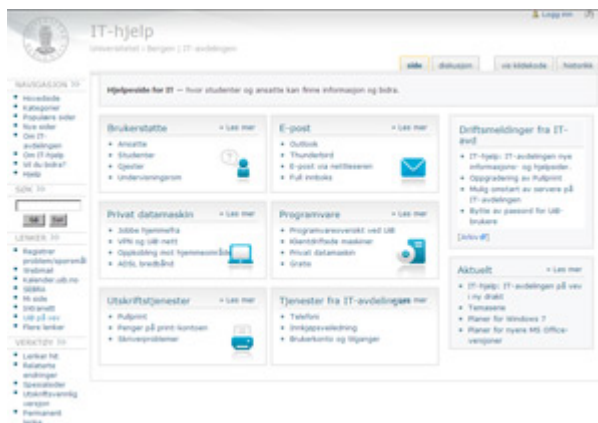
IT-hjelp
Universitetet i Bergen | IT-avdelingen

Logg inn

side | diskusjon | vis kildekode | historikk

NAVIGASJON
Hovedside
Kategorier
Populære sider
Nye sider
Om IT-avdelingen
Om IT-hjelp
Vil du bidra?
Hjelp

SØK

Gå | Søk

LENKER
Registrer problem/spørsmål
Webmail
Kalender.uib.no
StilWis
Mi side
Intranett
UiB på web
Flere lenker

VERKTØY
Lenker hit
Relaterte endringer
Spesialsider
Utskriftsvennlig versjon
Permanent lenke

Hjelpeside for IT — hvor studenter og ansatte kan finne informasjon og bidra.

Brukerstøtte
» Les mer
Ansatte
Studenter
Gjester
Undervisningsrom

E-post
» Les mer
Outlook
Thunderbird
E-post via nettleseren
Full innboks

Driftsmeldinger fra IT-avd
IT-hjelp: IT-avdelingen nye informasjons- og hjelpesider
Oppgradering av Pullprint
Mulig omstart av servere på IT-avdelingen
Bytte av passord for UiB-brukere
[Arkiv]

Privat datamaskin
» Les mer
Jobbe hjemmefra
VPN og UiB nett
Oppkobling mot hjemmeområde
ADSL bredbånd

Programvare
» Les mer
Programvareoversikt ved UiB
Klientdriftede maskiner
Privat datamaskin
Gratis

Aktuelt
» Les mer
IT-hjelp: IT-avdelingen på vei i ny drakt
Temaserie
Planer for Windows 7
Planer for nyere MS Office-versjoner

Utskriftstjenester
» Les mer
Pullprint
Penger på print-kontoen
Skriverproblemer

Tjenester fra IT-avdelingen
» Les mer
Telefon
Innkjøpsveiledning
Brukerkonto og tilganger